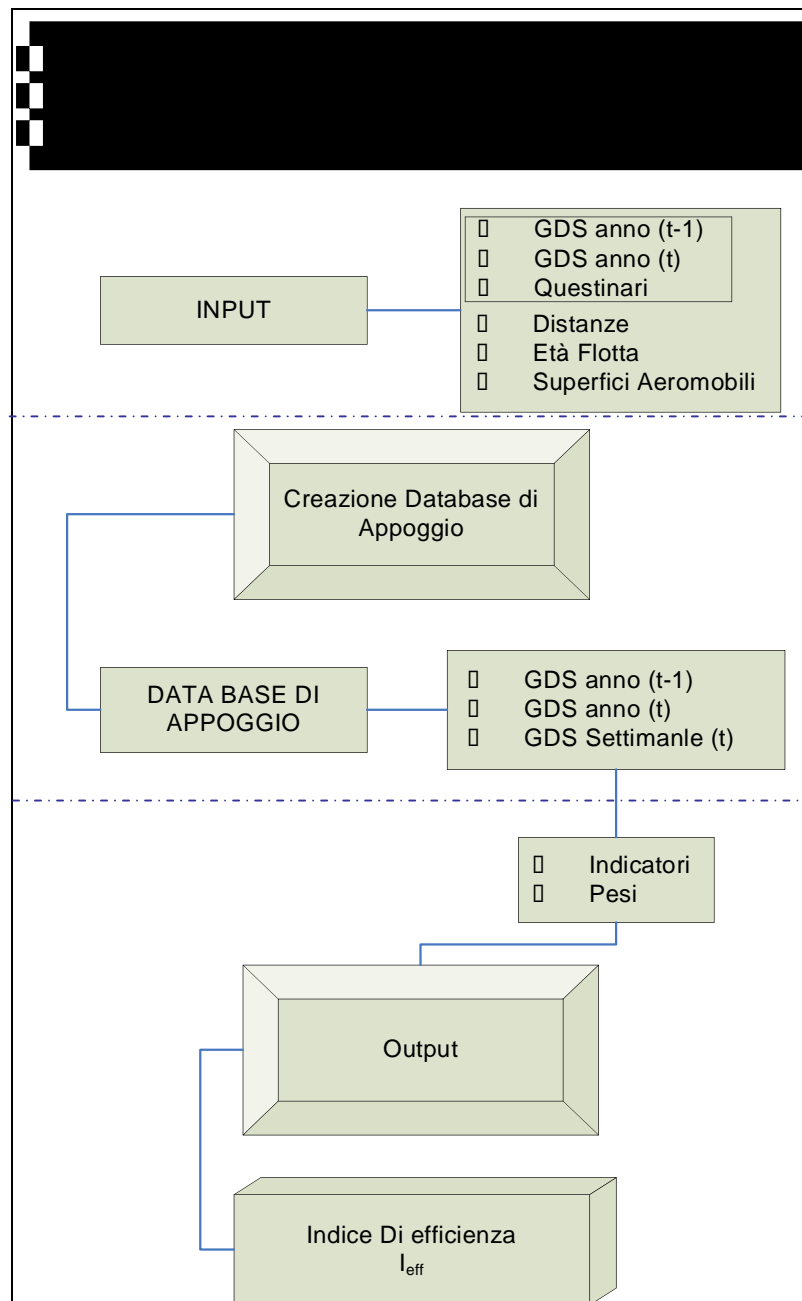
INPUT

GDS anno (t-1)
GDS anno (t)
Questinari
Distanze
Età Flotta
Superfici Aeromobili

Creazione Database di Appoggio

DATA BASE DI APPOGGIO

GDS anno (t-1)
GDS anno (t)
GDS Settimanle (t)

Indicatori
Pesi

Output

Indice Di efficienza
$I_{eff}$